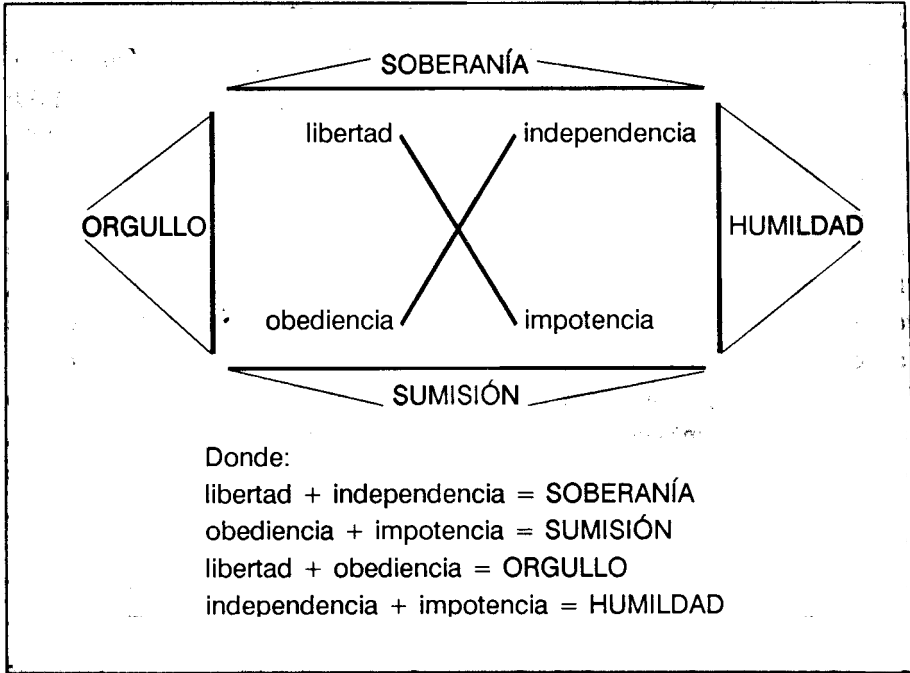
SOBERANÍA

libertad

independencia

ORGULLO

HUMILDAD

obediencia

impotencia

SUMISIÓN

Donde:
libertad + independencia = SOBERANÍA
obediencia + impotencia = SUMISIÓN
libertad + obediencia = ORGULLO
independencia + impotencia = HUMILDAD